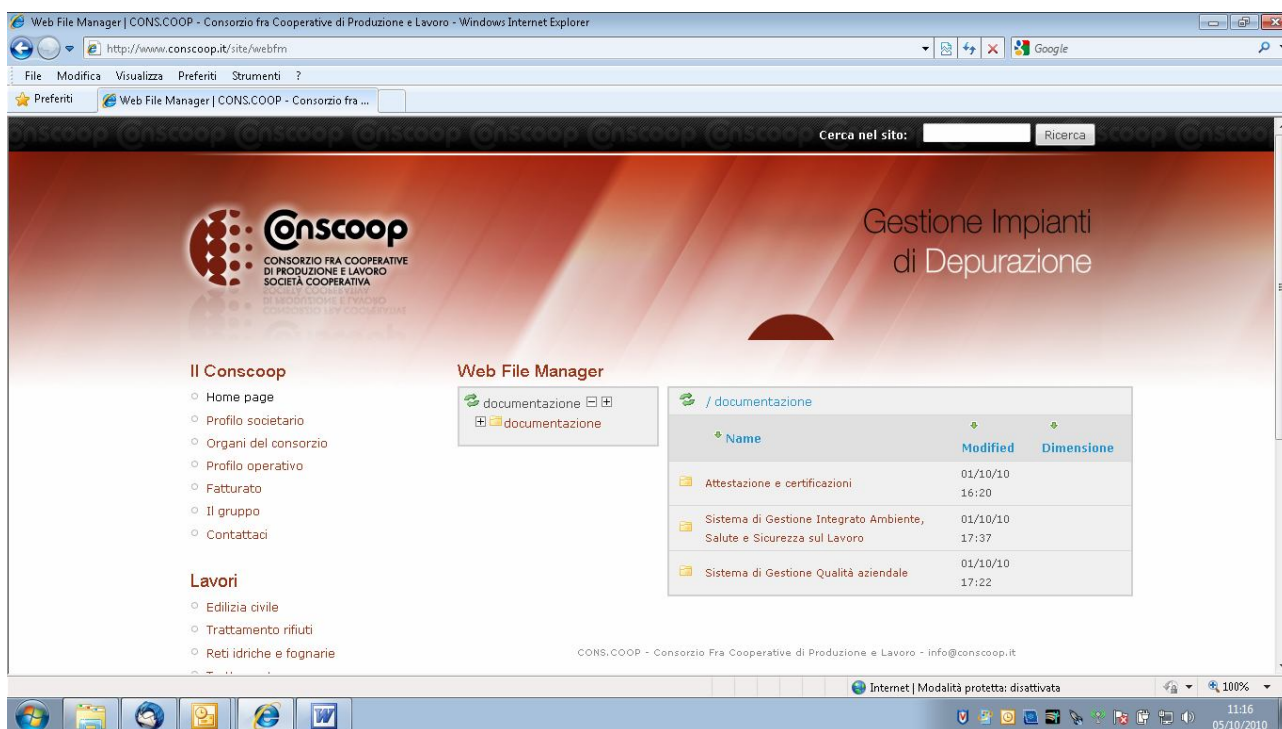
Web File Manager | CONS.COOP - Consorzio fra Cooperative di Produzione e Lavoro - Windows Internet Explorer

http://www.conscoop.it/site/webfm

Google

File Modifica Visualizza Preferiti Strumenti ?

Preferiti

Web File Manager | CONS.COOP - Consorzio fra ...

Cerca nel sito: Ricerca

Conscoop
CONSORZIO FRA COOPERATIVE DI PRODUZIONE E LAVORO SOCIETÀ COOPERATIVA

Gestione Impianti di Depurazione

Il Conscoop
Home page
Profilo societario
Organi del consorzio
Profilo operativo
Fatturato
Il gruppo
Contattaci

Lavori
Edilizia civile
Trattamento rifiuti
Reti idriche e fognarie

Web File Manager

documentazione
documentazione

/ documentazione

| Name | Modified | Dimensione |
|---|---|---|
| Attestazione e certificazioni | 01/10/10 16:20 | |
| Sistema di Gestione Integrato Ambiente, Salute e Sicurezza sul Lavoro | 01/10/10 17:37 | |
| Sistema di Gestione Qualità aziendale | 01/10/10 17:22 | |

CONS.COOP - Consorzio Fra Cooperative di Produzione e Lavoro - info@conscoop.it

Internet | Modalità protetta: disattivata

100%

11:16
05/10/2010